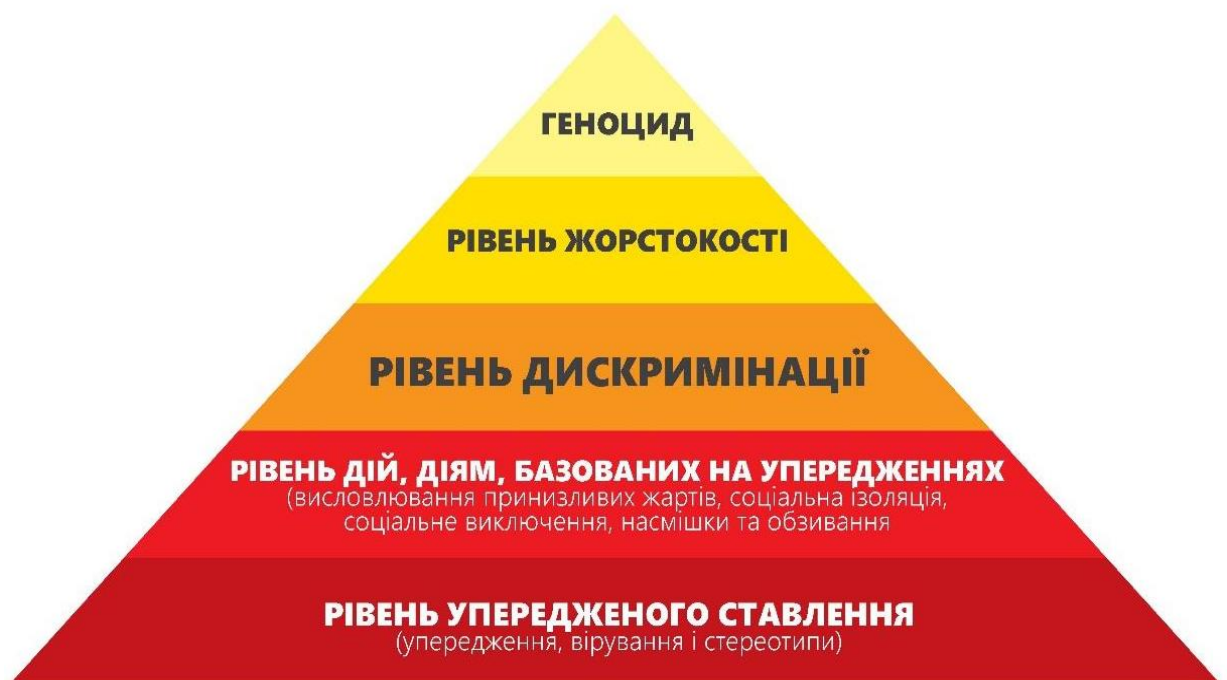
ГЕНОЦИД

РІВЕНЬ ЖОРСТОКОСТІ

РІВЕНЬ ДИСКРИМІНАЦІЇ

РІВЕНЬ ДІЙ, ДІЯМ, БАЗОВАНИХ НА УПЕРЕДЖЕННЯХ
(висловлювання принизливих жартів, соціальна ізоляція, соціальне виключення, насмішки та обзивання

РІВЕНЬ УПЕРЕДЖЕНОГО СТАВЛЕННЯ
(упередження, вірування і стереотипи)